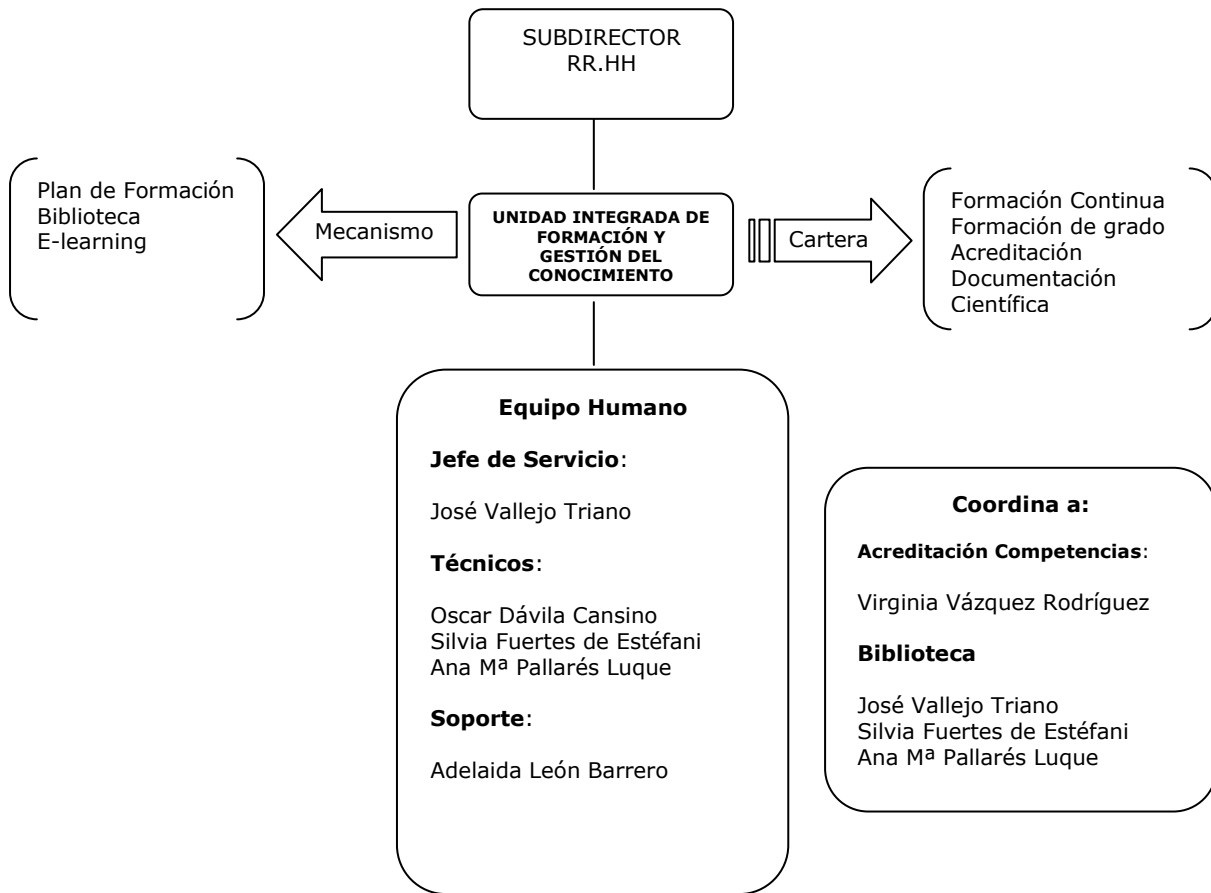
SUBDIRECTOR
RR.HH

Plan de Formación
Biblioteca
E-learning

Mecanismo

UNIDAD INTEGRADA DE FORMACIÓN Y GESTIÓN DEL CONOCIMIENTO

Cartera

Formación Continua
Formación de grado
Acreditación
Documentación Científica

Equipo Humano

Jefe de Servicio:

José Vallejo Triano

Técnicos:

Oscar Dávila Cansino
Silvia Fuertes de Estéfani
Ana Mª Pallarés Luque

Soporte:

Adelaida León Barrero

Coordina a:

Acreditación Competencias:

Virginia Vázquez Rodríguez

Biblioteca

José Vallejo Triano
Silvia Fuertes de Estéfani
Ana Mª Pallarés Luque